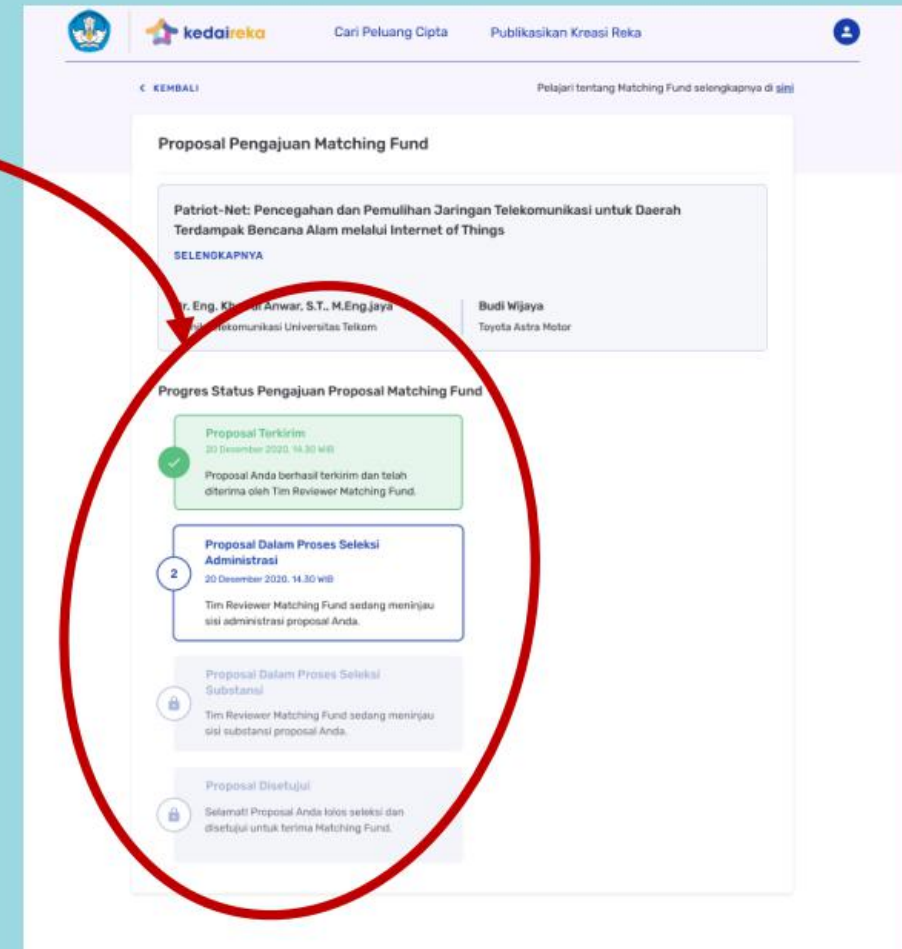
kedaireka

Cari Peluang Cipta

Publikasikan Kreasi Reka

< KEMBALI

Pelajari tentang Matching Fund selengkapnya di sini

Proposal Pengajuan Matching Fund

Patriot-Net: Pencegahan dan Pemulihan Jaringan Telekomunikasi untuk Daerah Terdampak Bencana Alam melalui Internet of Things

SELENGKAPNYA

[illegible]r. Eng. Kh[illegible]l Anwar, S.T., M.Eng.jaya
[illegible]elekomunikasi Universitas Telkom

Budi Wijaya
Toyota Astra Motor

Progres Status Pengajuan Proposal Matching Fund

Proposal Terkirim
20 Desember 2020, 14.30 WIB
Proposal Anda berhasil terkirim dan telah diterima oleh Tim Reviewer Matching Fund.

2

Proposal Dalam Proses Seleksi Administrasi
20 Desember 2020, 14.30 WIB
Tim Reviewer Matching Fund sedang meninjau sisi administrasi proposal Anda.

Proposal Dalam Proses Seleksi Substansi
Tim Reviewer Matching Fund sedang meninjau sisi substansi proposal Anda.

Proposal Disetujui
Selamat! Proposal Anda lolos seleksi dan disetujui untuk terima Matching Fund.